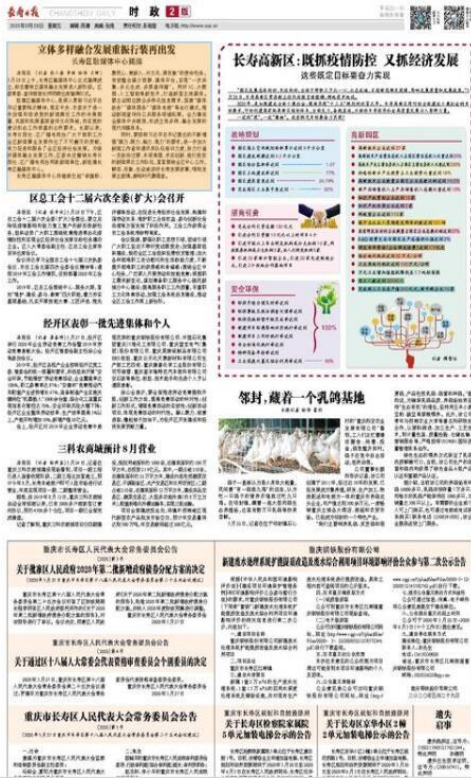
时政 2版

立体多样融合发展重振行装再出发

区总工会十二届六次全委(扩大)会召开

经开区表彰一批先进集体和个人

三科农商城预计8月营业

长寿高新区：既抓疫情防控 又抓经济发展

邻村，藏着一个乳鸽基地

重庆市长寿区人民代表大会常务委员会公告

关于撤销区人民政府2020年第二批新增政府债务分配方案的决定

重庆市长寿区人民代表大会常务委员会公告

关于通过区十八届人大常委会代表资格审查委员会主任委员的决定

重庆市长寿区人民代表大会常务委员会公告

关于长寿区妇幼保健院5单元加装电梯公示的公告

关于长寿区章华小区2幢2单元加装电梯公示的公告

遗失启事